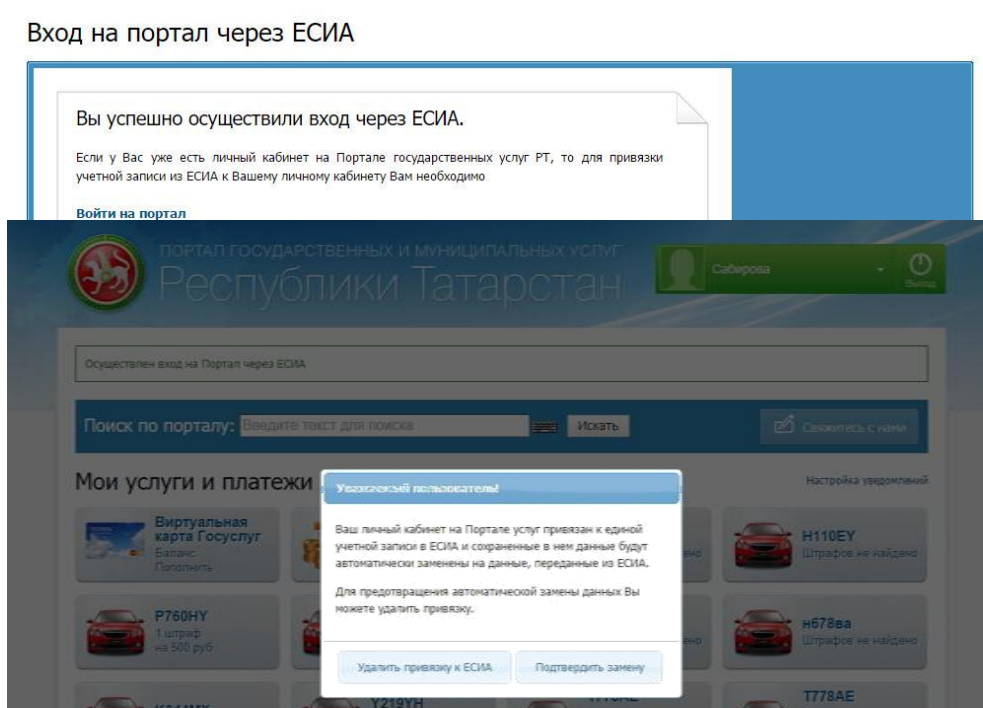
Вход на портал через ЕСИА

Вы успешно осуществили вход через ЕСИА.

Если у Вас уже есть личный кабинет на Портале государственных услуг РТ, то для привязки учетной записи из ЕСИА к Вашему личному кабинету Вам необходимо

Войти на портал

ПОРТАЛ ГОСУДАРСТВЕННЫХ И МУНИЦИПАЛЬНЫХ УСЛУГ
Республики Татарстан

Саберова
Выход

Осуществлен вход на Портал через ЕСИА

Поиск по порталу: Введите текст для поиска Искать

Свяжитесь с нами

Мои услуги и платежи

Настройка уведомлений

Виртуальная карта Госуслуг
Баланс
Пополнить

H110EY
Штрафов не найдено

P760HY
1 штраф
на 500 руб

н678ва
Штрафов не найдено

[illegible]

Y219YH

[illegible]

T778AE

Уважаемый пользователь!

Ваш личный кабинет на Портале услуг привязан к единой учетной записи в ЕСИА и сохраненные в нем данные будут автоматически заменены на данные, переданные из ЕСИА.

Для предотвращения автоматической замены данных Вы можете удалить привязку.

Удалить привязку к ЕСИА

Подтвердить замену